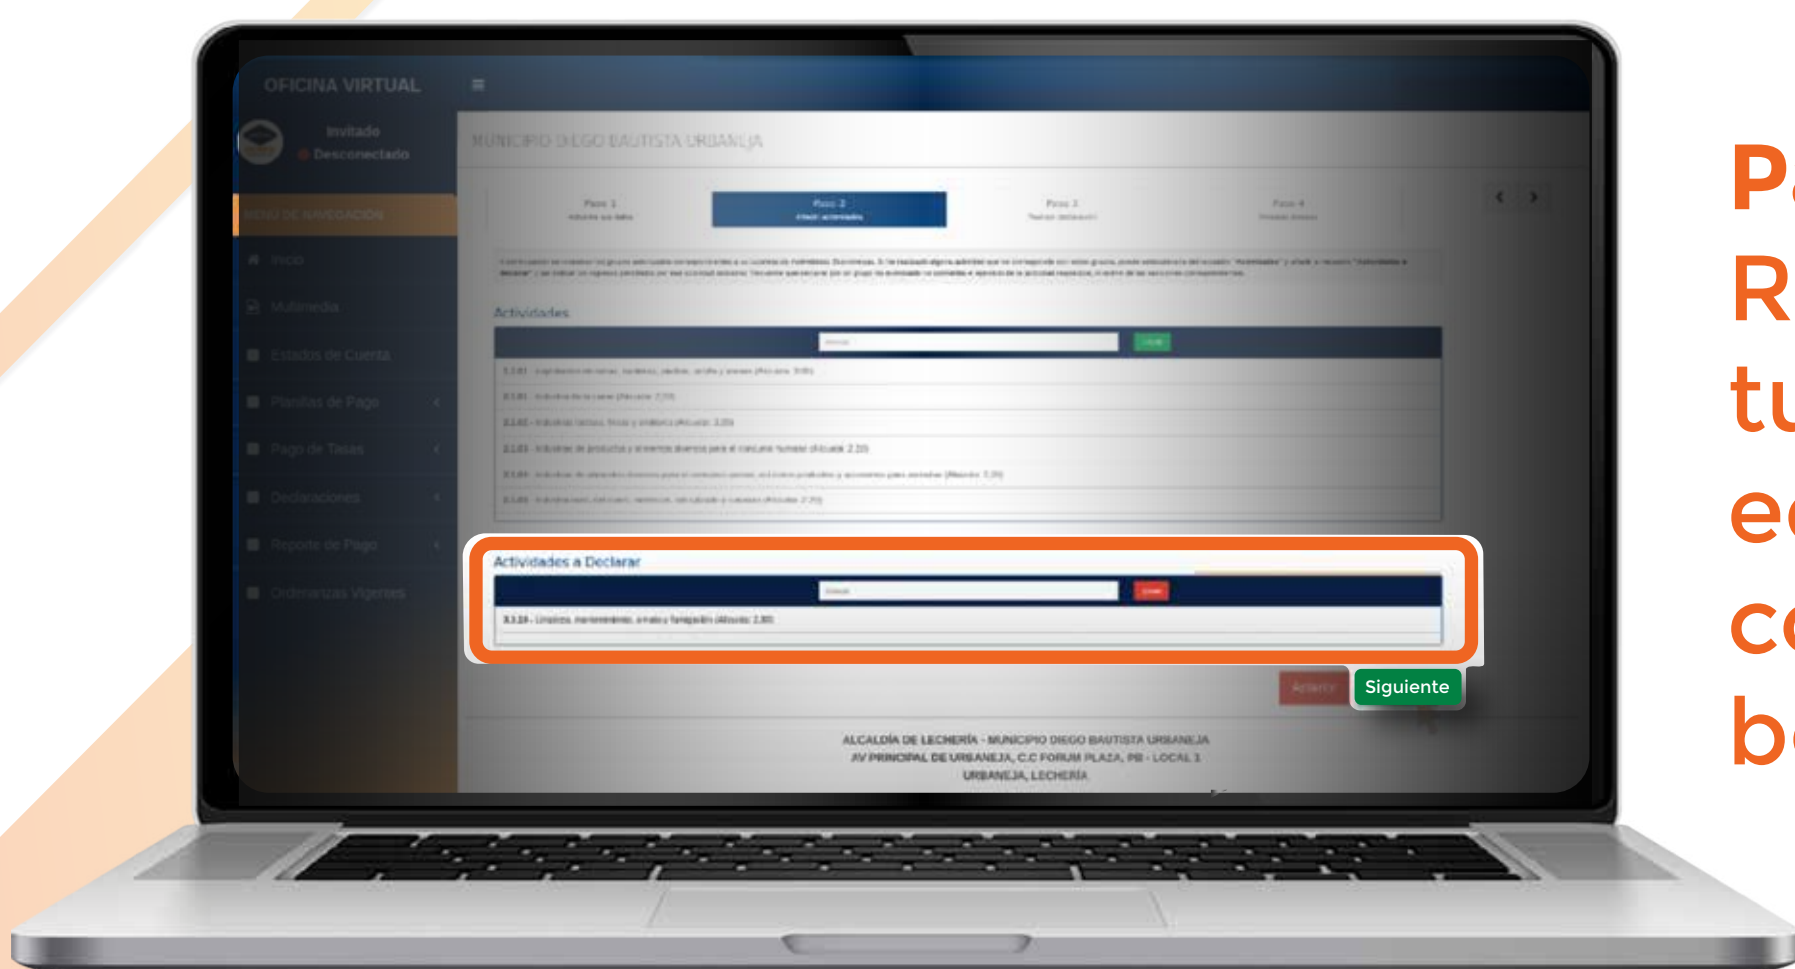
OFICINA VIRTUAL

Invitado
Desconectado

MENÚ DE NAVEGACIÓN

Inicio

Multimedia

Estados de Cuenta

Planillas de Pago

Pago de Tasas

Declaraciones

Reporte de Pago

Ordenanzas Vigentes

MUNICIPIO DIEGO BAUTISTA URBANEJA

Paso 1

Paso 2

Paso 3

Paso 4

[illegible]

Actividades

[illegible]

Actividades a Declarar

3.3.10 - Limpieza, mantenimiento, ornato y fumigación (Alícuota: 2.80)

Atrás

Siguiente

ALCALDÍA DE LECHERÍA - MUNICIPIO DIEGO BAUTISTA URBANEJA
AV PRINCIPAL DE URBANEJA, C.C FORUM PLAZA, PB - LOCAL 1
URBANEJA, LECHERÍA

P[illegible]
R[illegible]
tu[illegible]
e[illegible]
c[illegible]
b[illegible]